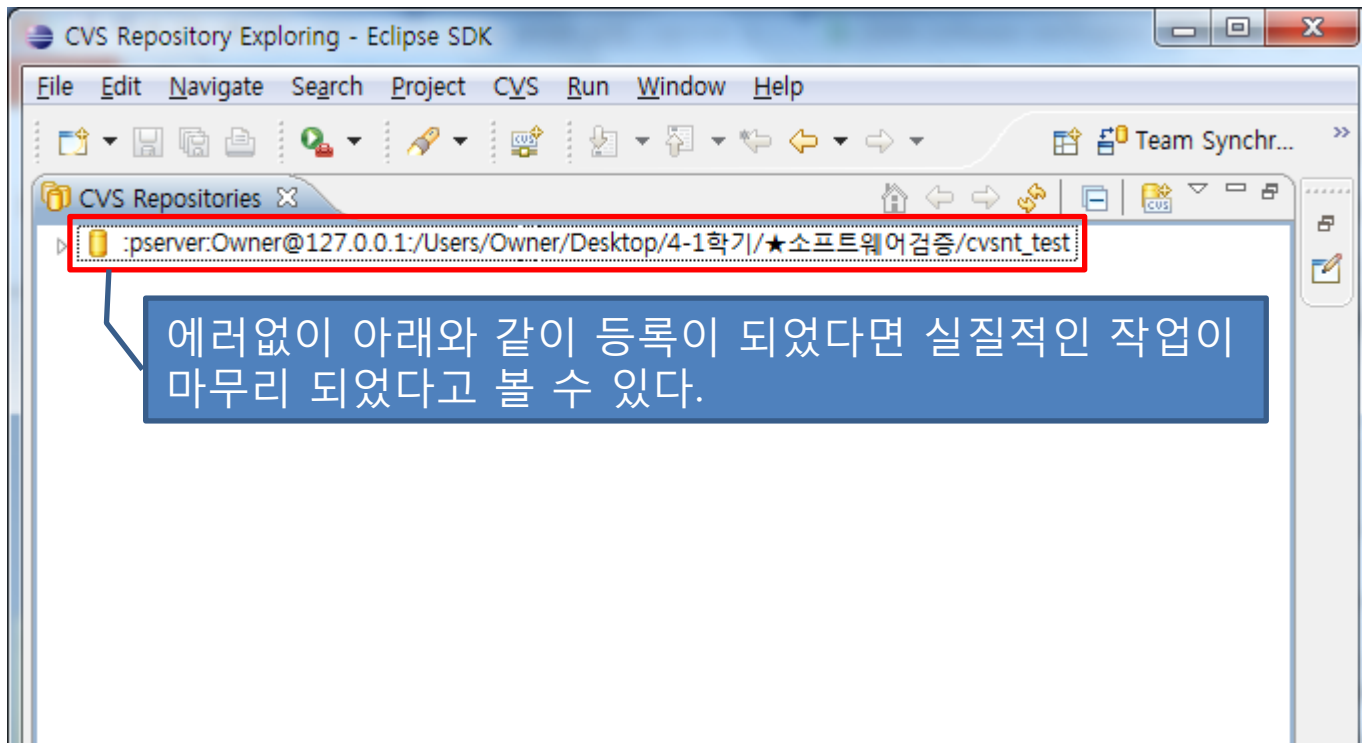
CVS Repository Exploring - Eclipse SDK

File Edit Navigate Search Project CVS Run Window Help

Team Synchr...

CVS Repositories

:pserver:Owner@127.0.0.1:/Users/Owner/Desktop/4-1학기/★소프트웨어검증/cvsnt_test

에러없이 아래와 같이 등록이 되었다면 실질적인 작업이 마무리 되었다고 볼 수 있다.